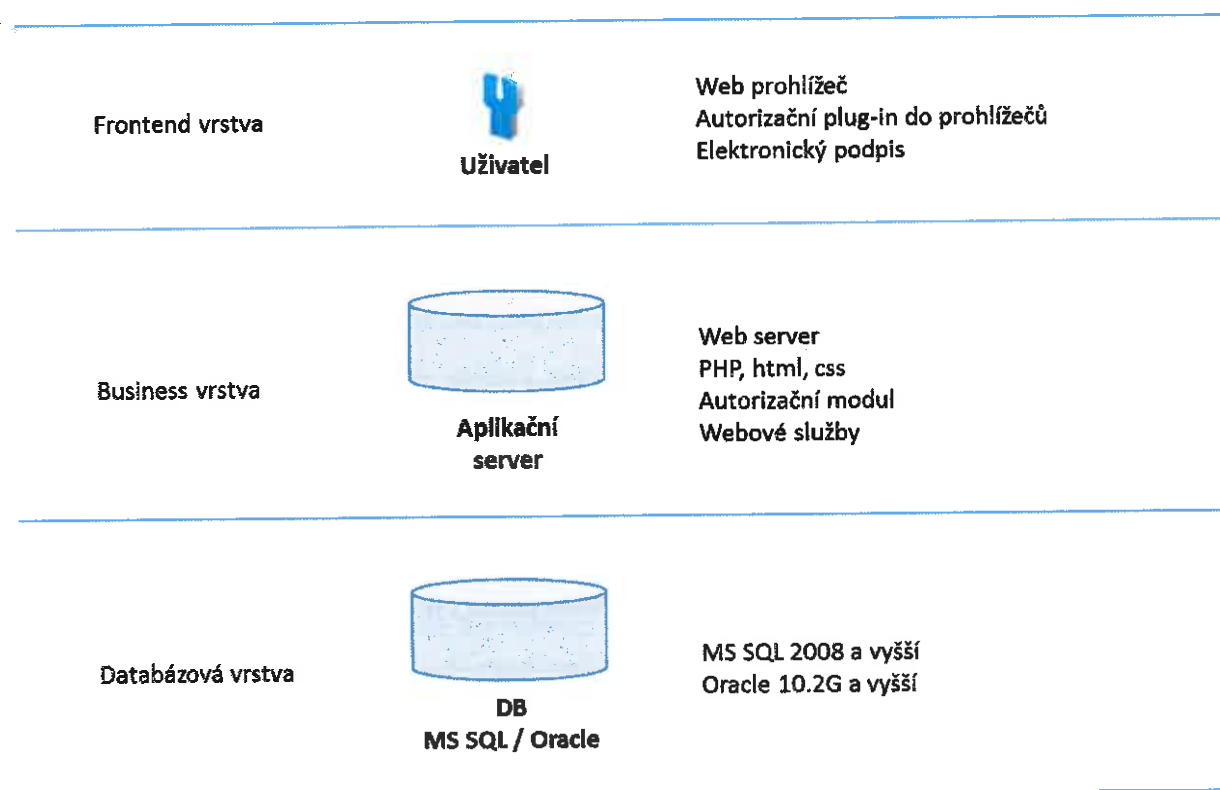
Frontend vrstva

Uživatel

Web prohlížeč
Autorizační plug-in do prohlížečů
Elektronický podpis

Business vrstva

Aplikační server

Web server
PHP, html, css
Autorizační modul
Webové služby

Databázová vrstva

DB
MS SQL / Oracle

MS SQL 2008 a vyšší
Oracle 10.2G a vyšší